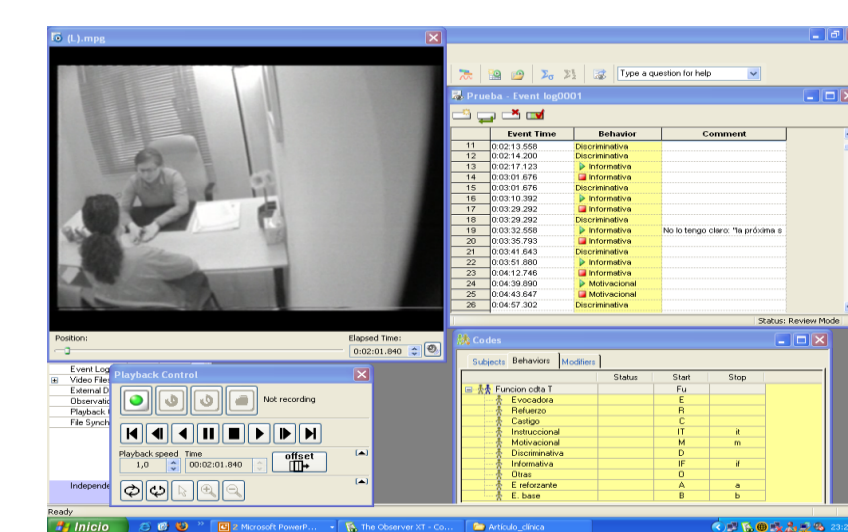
(L).mpg

Position:
Elapsed Time:
0:02:01.840

Type a question for help

Prueba - Event log0001

| | Event Time | Behavior | Comment |
|---|---|---|---|
| 11 | 0:02:13.558 | Discriminativa | |
| 12 | 0:02:14.200 | Discriminativa | |
| 13 | 0:02:17.123 | Informativa | |
| 14 | 0:03:01.676 | Informativa | |
| 15 | 0:03:01.676 | Discriminativa | |
| 16 | 0:03:10.392 | Informativa | |
| 17 | 0:03:29.292 | Informativa | |
| 18 | 0:03:29.292 | Discriminativa | |
| 19 | 0:03:32.558 | Informativa | No lo tengo claro: "la próxima s |
| 20 | 0:03:35.793 | Informativa | |
| 21 | 0:03:41.643 | Discriminativa | |
| 22 | 0:03:51.880 | Informativa | |
| 23 | 0:04:12.746 | Informativa | |
| 24 | 0:04:39.890 | Motivacional | |
| 25 | 0:04:43.647 | Motivacional | |
| 26 | 0:04:57.302 | Discriminativa | |

Status: Review Mode

Codes
Subjects Behaviors Modifiers

| | Status | Start | Stop |
|---|---|---|---|
| Funcion cdta T | | Fu | |
| Evocadora | | E | |
| Refuerzo | | R | |
| Castigo | | C | |
| Instruccional | | IT | it |
| Motivacional | | M | m |
| Discriminativa | | D | |
| Informativa | | IF | if |
| Otras | | O | |
| E reforzante | | A | a |
| E. base | | B | b |

Event Log
Video Files
External D
Observatio
Playback
File Synch
Independe

Playback Control
Not recording
Playback speed Time
1,0 00:02:01.840
offset

Ready
Inicio
2 Microsoft PowerP...
The Observer XT - Co...
Artículo_clínica
23:2